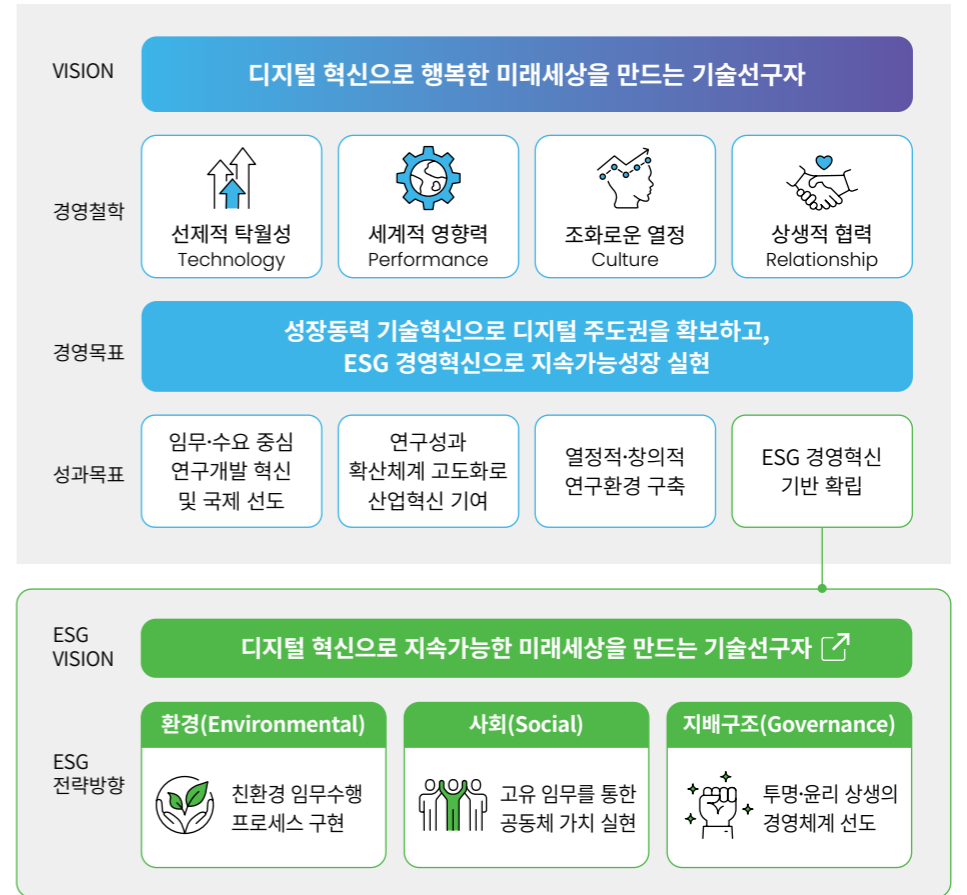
VISION

디지털 혁신으로 행복한 미래세상을 만드는 기술선구자

경영철학

선제적 탁월성
Technology

세계적 영향력
Performance

조화로운 열정
Culture

상생적 협력
Relationship

경영목표

성장동력 기술혁신으로 디지털 주도권을 확보하고,
ESG 경영혁신으로 지속가능성장 실현

성과목표

임무·수요 중심
연구개발 혁신
및 국제 선도

연구성과
확산체계 고도화로
산업혁신 기여

열정적·창의적
연구환경 구축

ESG 경영혁신
기반 확립

ESG
VISION

디지털 혁신으로 지속가능한 미래세상을 만드는 기술선구자

ESG
전략방향

환경(Environmental)

친환경 임무수행
프로세스 구현

사회(Social)

고유 임무를 통한
공동체 가치 실현

지배구조(Governance)

투명·윤리 상생의
경영체계 선도